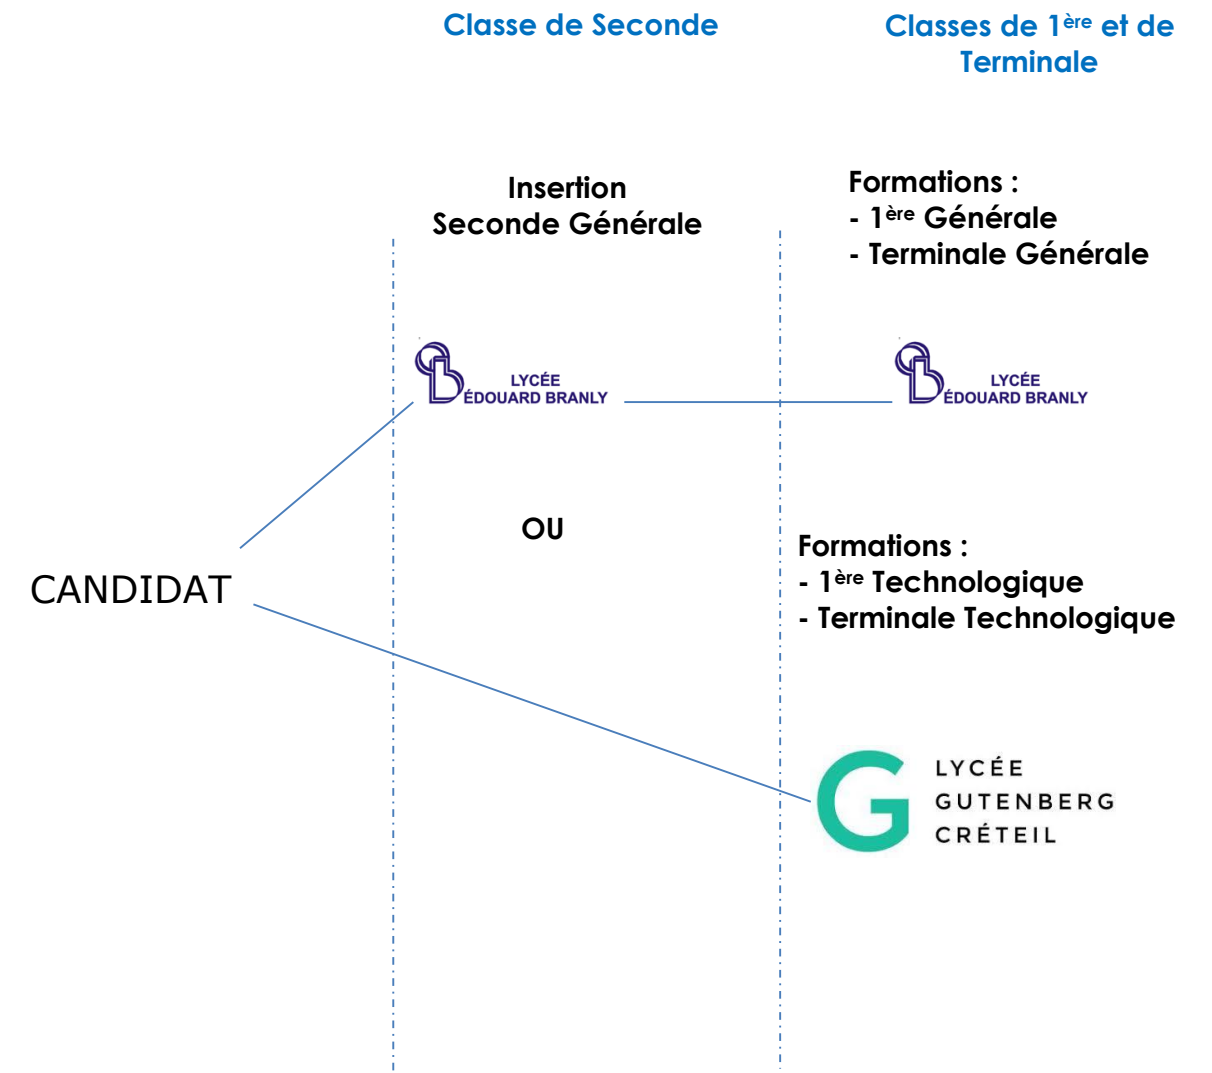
Classe de Seconde

Classes de 1$^{ère}$ et de Terminale

Insertion
Seconde Générale

Formations :
- 1$^{ère}$ Générale
- Terminale Générale

LYCÉE
ÉDOUARD BRANLY

LYCÉE
ÉDOUARD BRANLY

OU

CANDIDAT

Formations :
- 1$^{ère}$ Technologique
- Terminale Technologique

LYCÉE
GUTENBERG
CRÉTEIL